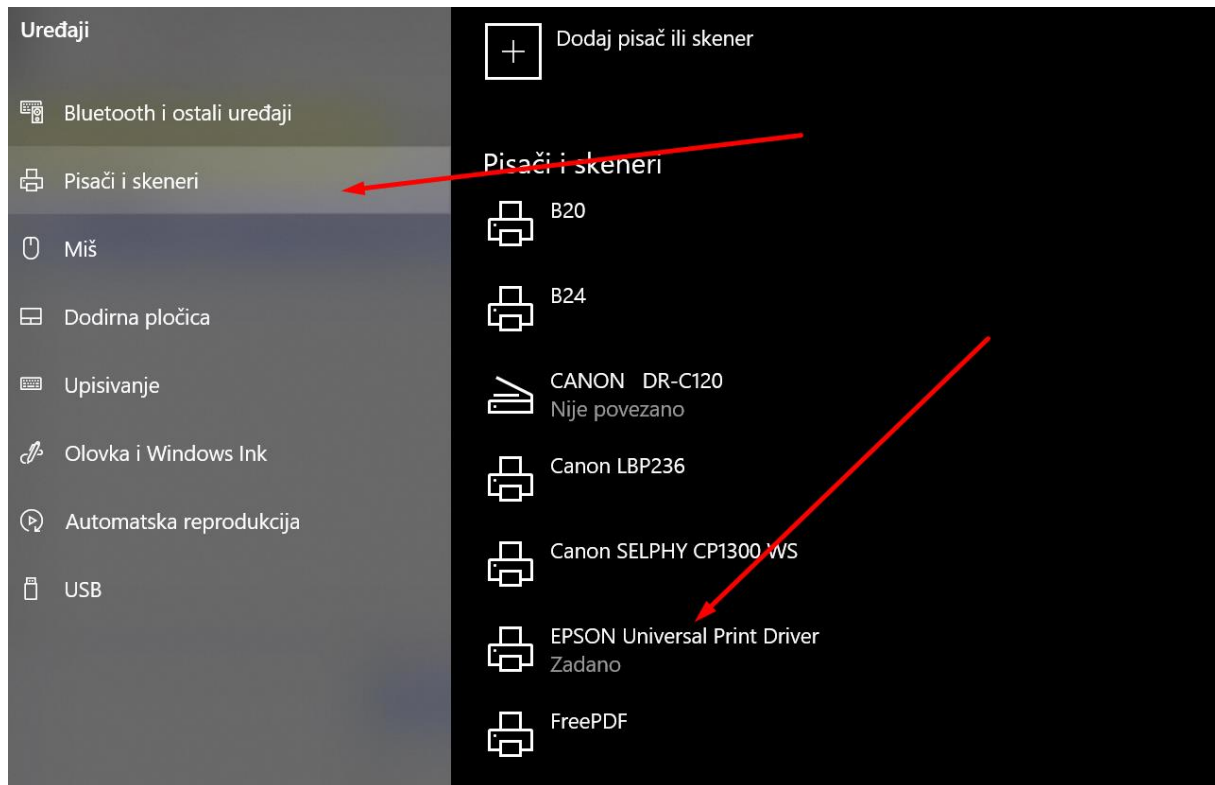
Uređaji

Bluetooth i ostali uređaji

Pisači i skeneri

Miš

Dodirna pločica

Upisivanje

Olovka i Windows Ink

Automatska reprodukcija

USB

Dodaj pisač ili skener

Pisači i skeneri

B20

B24

CANON DR-C120
Nije povezano

Canon LBP236

Canon SELPHY CP1300 WS

EPSON Universal Print Driver
Zadano

FreePDF